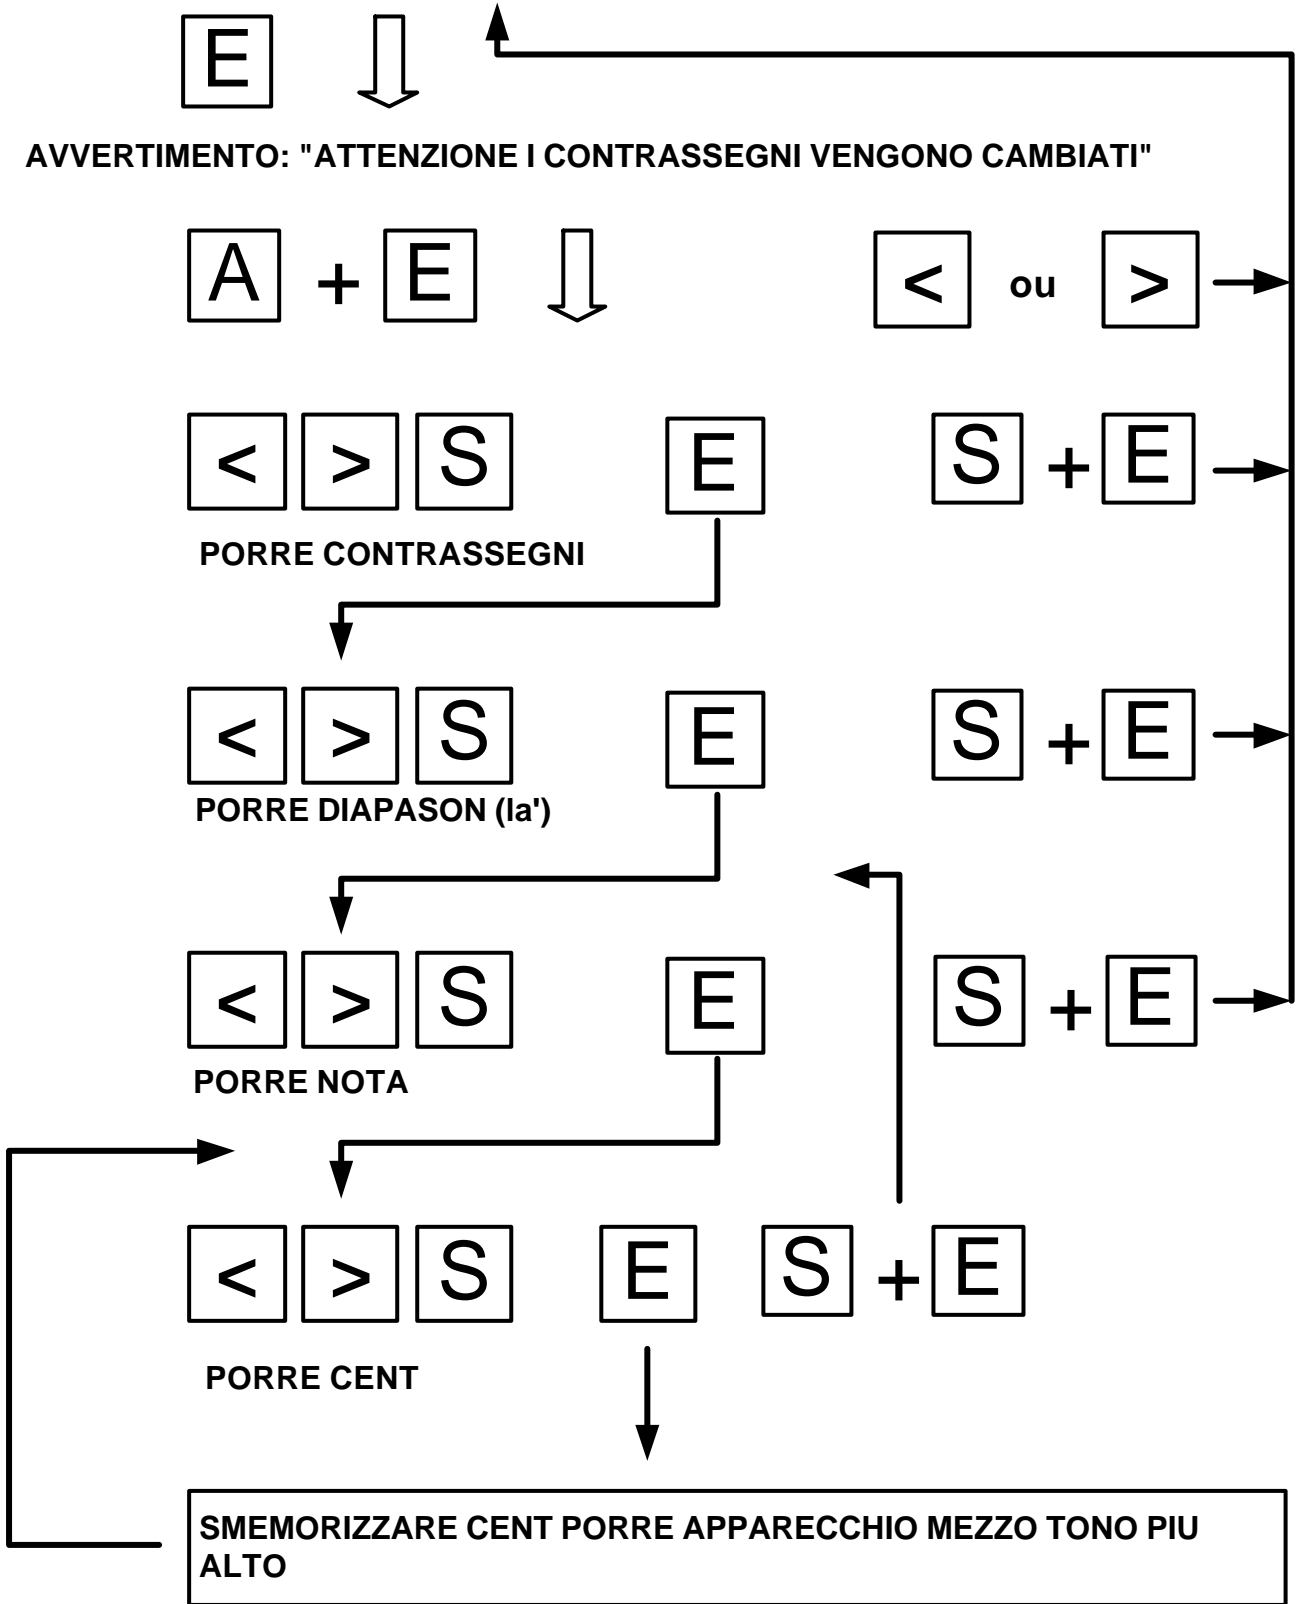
E

AVVERTIMENTO: "ATTENZIONE I CONTRASSEGNI VENGONO CAMBIATI"

A + E

< ou >

< > S E

S + E

PORRE CONTRASSEGNI

< > S E

S + E

PORRE DIAPASON (la')

< > S E

S + E

PORRE NOTA

< > S E S + E

PORRE CENT

SMEMORIZZARE CENT PORRE APPARECCHIO MEZZO TONO PIU ALTO